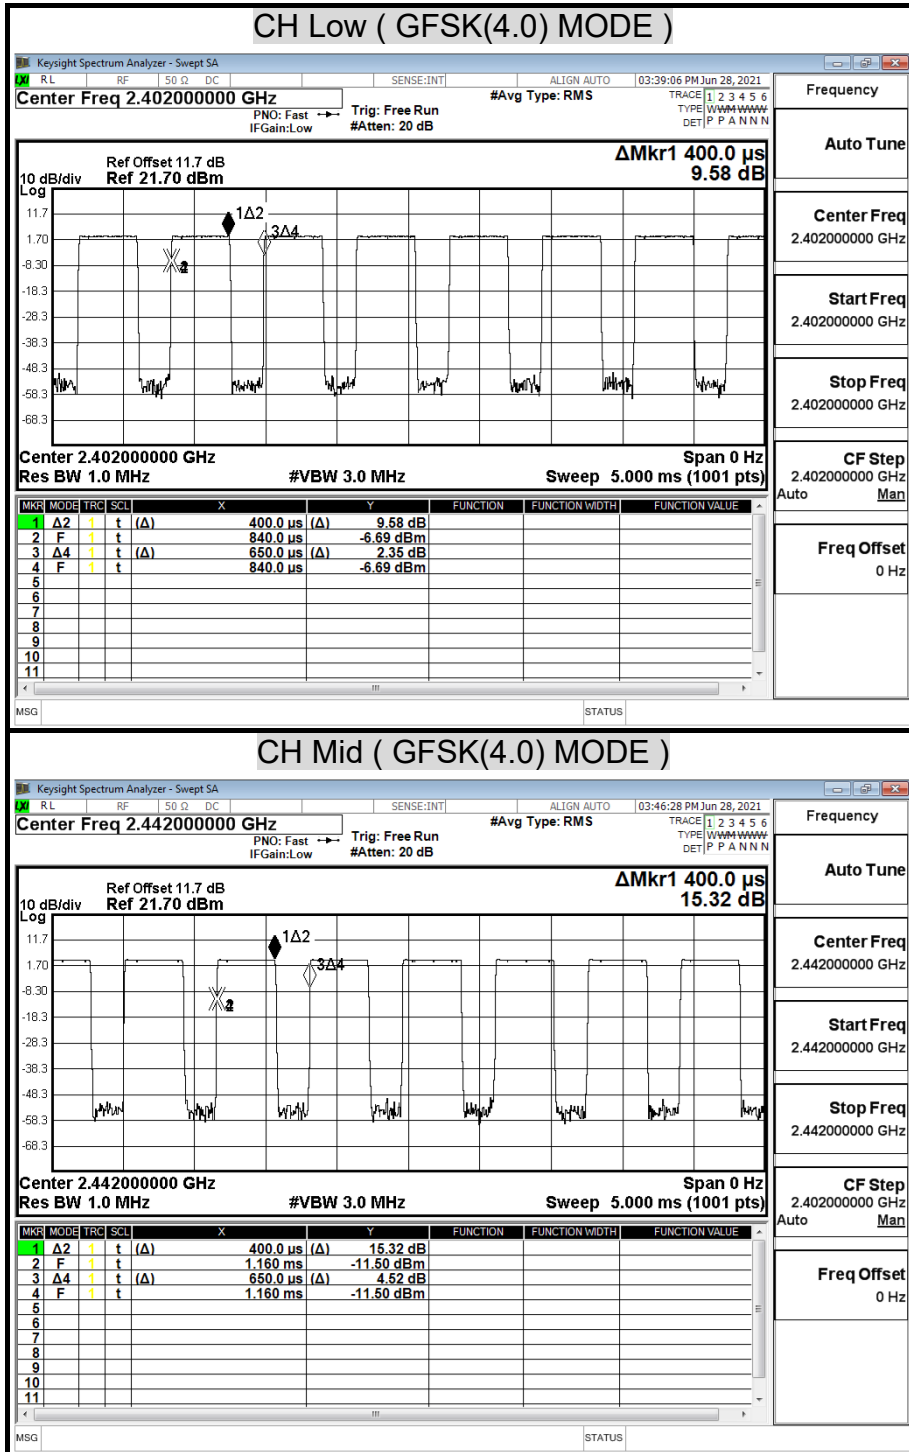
CH Low ( GFSK(4.0) MODE )

Keysight Spectrum Analyzer - Swept SA
RL RF 50 Ω DC SENSE:INT ALIGN AUTO 03:39:06 PM Jun 28, 2021
Center Freq 2.402000000 GHz
PNO: Fast IFGain:Low
Trig: Free Run #Atten: 20 dB
#Avg Type: RMS
TRACE 1 2 3 4 5 6 TYPE WWWWWW DET P P A N N N
Frequency

Ref Offset 11.7 dB
10 dB/div Ref 21.70 dBm
Log
ΔMkr1 400.0 μs 9.58 dB
11.7
1.70
-8.30
-18.3
-28.3
-38.3
-48.3
-58.3
-68.3
1Δ2
3Δ4
X2
Center 2.402000000 GHz
Res BW 1.0 MHz
#VBW 3.0 MHz
Span 0 Hz
Sweep 5.000 ms (1001 pts)

Auto Tune
Center Freq 2.402000000 GHz
Start Freq 2.402000000 GHz
Stop Freq 2.402000000 GHz
CF Step 2.402000000 GHz Auto Man
Freq Offset 0 Hz

| MKR | MODE | TRC | SCL | X | | Y | FUNCTION | FUNCTION WIDTH | FUNCTION VALUE |
|---|---|---|---|---|---|---|---|---|---|
| 1 | Δ2 | 1 | t | (Δ) | 400.0 μs | (Δ) 9.58 dB | | | |
| 2 | F | 1 | t | | 840.0 μs | -6.69 dBm | | | |
| 3 | Δ4 | 1 | t | (Δ) | 650.0 μs | (Δ) 2.35 dB | | | |
| 4 | F | 1 | t | | 840.0 μs | -6.69 dBm | | | |
| 5 | | | | | | | | | |
| 6 | | | | | | | | | |
| 7 | | | | | | | | | |
| 8 | | | | | | | | | |
| 9 | | | | | | | | | |
| 10 | | | | | | | | | |
| 11 | | | | | | | | | |

MSG STATUS

CH Mid ( GFSK(4.0) MODE )

Keysight Spectrum Analyzer - Swept SA
RL RF 50 Ω DC SENSE:INT ALIGN AUTO 03:46:28 PM Jun 28, 2021
Center Freq 2.442000000 GHz
PNO: Fast IFGain:Low
Trig: Free Run #Atten: 20 dB
#Avg Type: RMS
TRACE 1 2 3 4 5 6 TYPE WWWWWW DET P P A N N N
Frequency

Ref Offset 11.7 dB
10 dB/div Ref 21.70 dBm
Log
ΔMkr1 400.0 μs 15.32 dB
11.7
1.70
-8.30
-18.3
-28.3
-38.3
-48.3
-58.3
-68.3
1Δ2
3Δ4
X2
Center 2.442000000 GHz
Res BW 1.0 MHz
#VBW 3.0 MHz
Span 0 Hz
Sweep 5.000 ms (1001 pts)

Auto Tune
Center Freq 2.442000000 GHz
Start Freq 2.442000000 GHz
Stop Freq 2.442000000 GHz
CF Step 2.402000000 GHz Auto Man
Freq Offset 0 Hz

| MKR | MODE | TRC | SCL | X | | Y | FUNCTION | FUNCTION WIDTH | FUNCTION VALUE |
|---|---|---|---|---|---|---|---|---|---|
| 1 | Δ2 | 1 | t | (Δ) | 400.0 μs | (Δ) 15.32 dB | | | |
| 2 | F | 1 | t | | 1.160 ms | -11.50 dBm | | | |
| 3 | Δ4 | 1 | t | (Δ) | 650.0 μs | (Δ) 4.52 dB | | | |
| 4 | F | 1 | t | | 1.160 ms | -11.50 dBm | | | |
| 5 | | | | | | | | | |
| 6 | | | | | | | | | |
| 7 | | | | | | | | | |
| 8 | | | | | | | | | |
| 9 | | | | | | | | | |
| 10 | | | | | | | | | |
| 11 | | | | | | | | | |

MSG STATUS